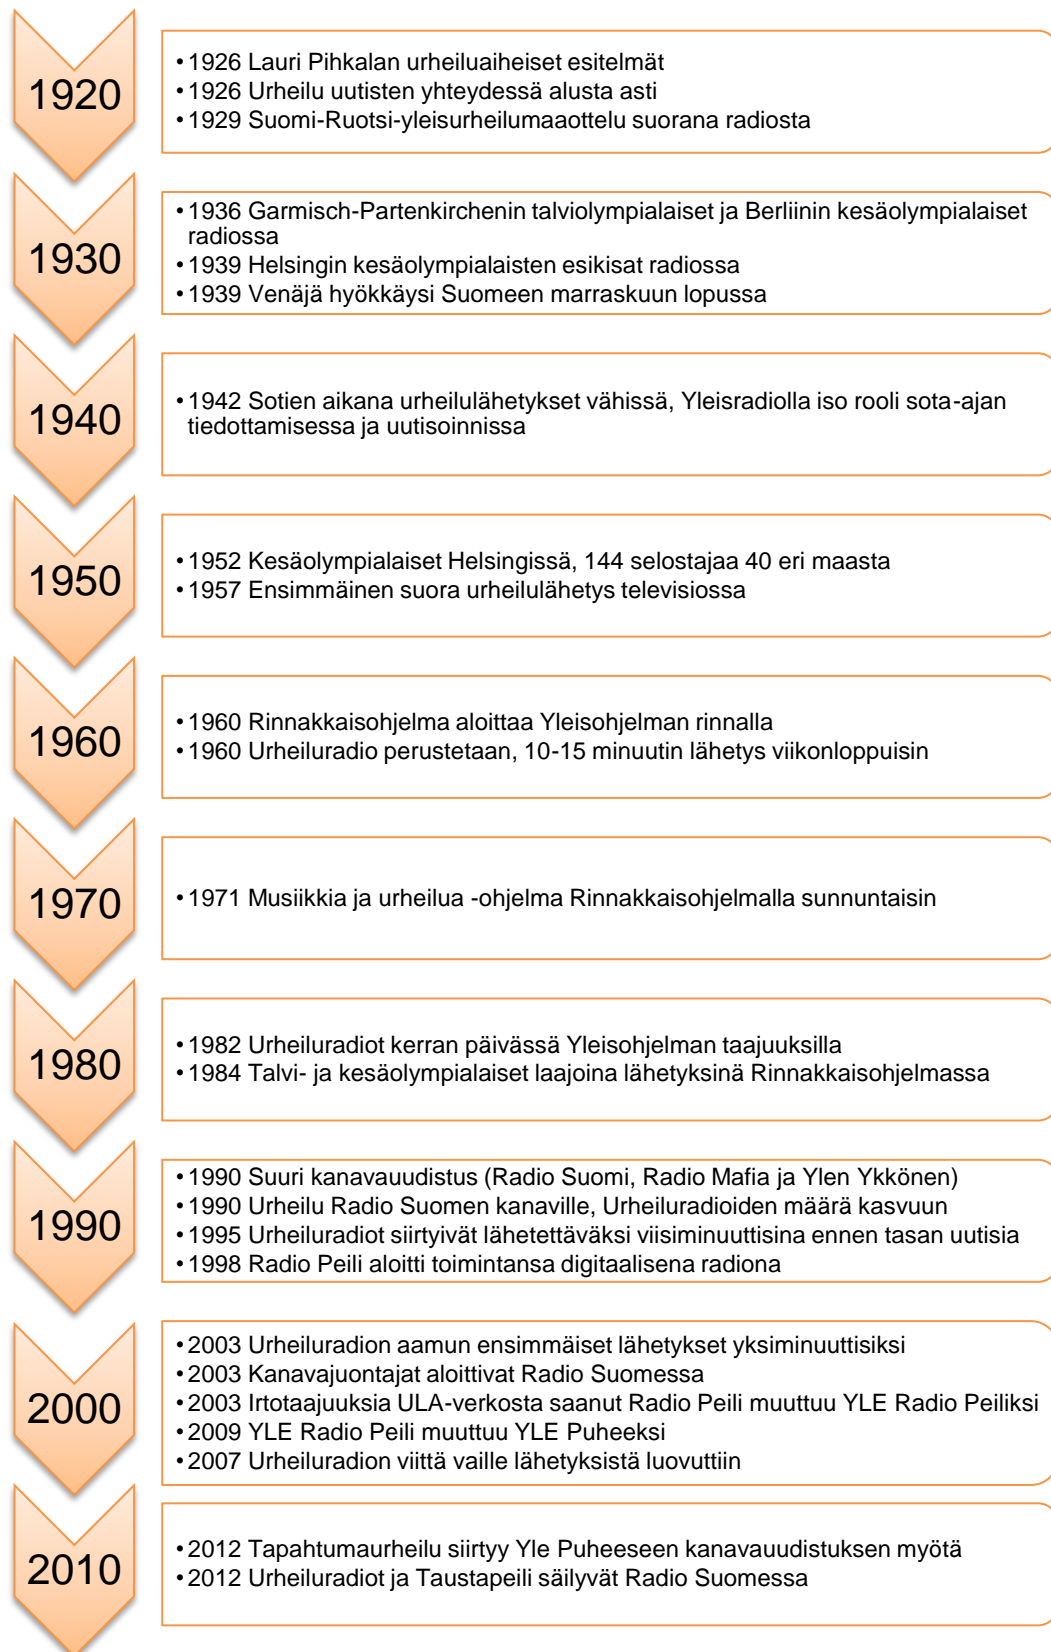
1920

• 1926 Lauri Pihkalan urheiluaiheiset esitelmät
• 1926 Urheilu uutisten yhteydessä alusta asti
• 1929 Suomi-Ruotsi-yleisurheilumaaottelu suorana radiosta

1930

• 1936 Garmisch-Partenkirchenin talviolympialaiset ja Berliinin kesäolympialaiset radiossa
• 1939 Helsingin kesäolympialaisten esikisat radiossa
• 1939 Venäjä hyökkäysi Suomeen marraskuun lopussa

1940

• 1942 Sotien aikana urheilulähetykset vähissä, Yleisradiolla iso rooli sota-ajan tiedottamisessa ja uutisoinnissa

1950

• 1952 Kesäolympialaiset Helsingissä, 144 selostajaa 40 eri maasta
• 1957 Ensimmäinen suora urheilulähetys televisiossa

1960

• 1960 Rinnakkaisohjelma aloittaa Yleisohjelman rinnalla
• 1960 Urheiluradio perustetaan, 10-15 minuutin lähetys viikonloppuisin

1970

• 1971 Musiikkia ja urheilua -ohjelma Rinnakkaisohjelmalla sunnuntaisin

1980

• 1982 Urheiluradiot kerran päivässä Yleisohjelman taajuuksilla
• 1984 Talvi- ja kesäolympialaiset laajoina lähetyksinä Rinnakkaisohjelmassa

1990

• 1990 Suuri kanavauudistus (Radio Suomi, Radio Mafia ja Ylen Ykkönen)
• 1990 Urheilu Radio Suomen kanaville, Urheiluradioiden määrä kasvuun
• 1995 Urheiluradiot siirtyivät lähetettäväksi viisiminuuttisina ennen tasan uutisia
• 1998 Radio Peili aloitti toimintansa digitaalisena radiona

2000

• 2003 Urheiluradion aamun ensimmäiset lähetykset yksiminuuttisiksi
• 2003 Kanavajuontajat aloittivat Radio Suomessa
• 2003 Irtotaajuuksia ULA-verkosta saanut Radio Peili muuttuu YLE Radio Peiliksi
• 2009 YLE Radio Peili muuttuu YLE Puheeksi
• 2007 Urheiluradion viittä vaille lähetyksistä luovuttiin

2010

• 2012 Tapahtumaurheilu siirtyy Yle Puheeseen kanavauudistuksen myötä
• 2012 Urheiluradiot ja Taustapeili säilyvät Radio Suomessa